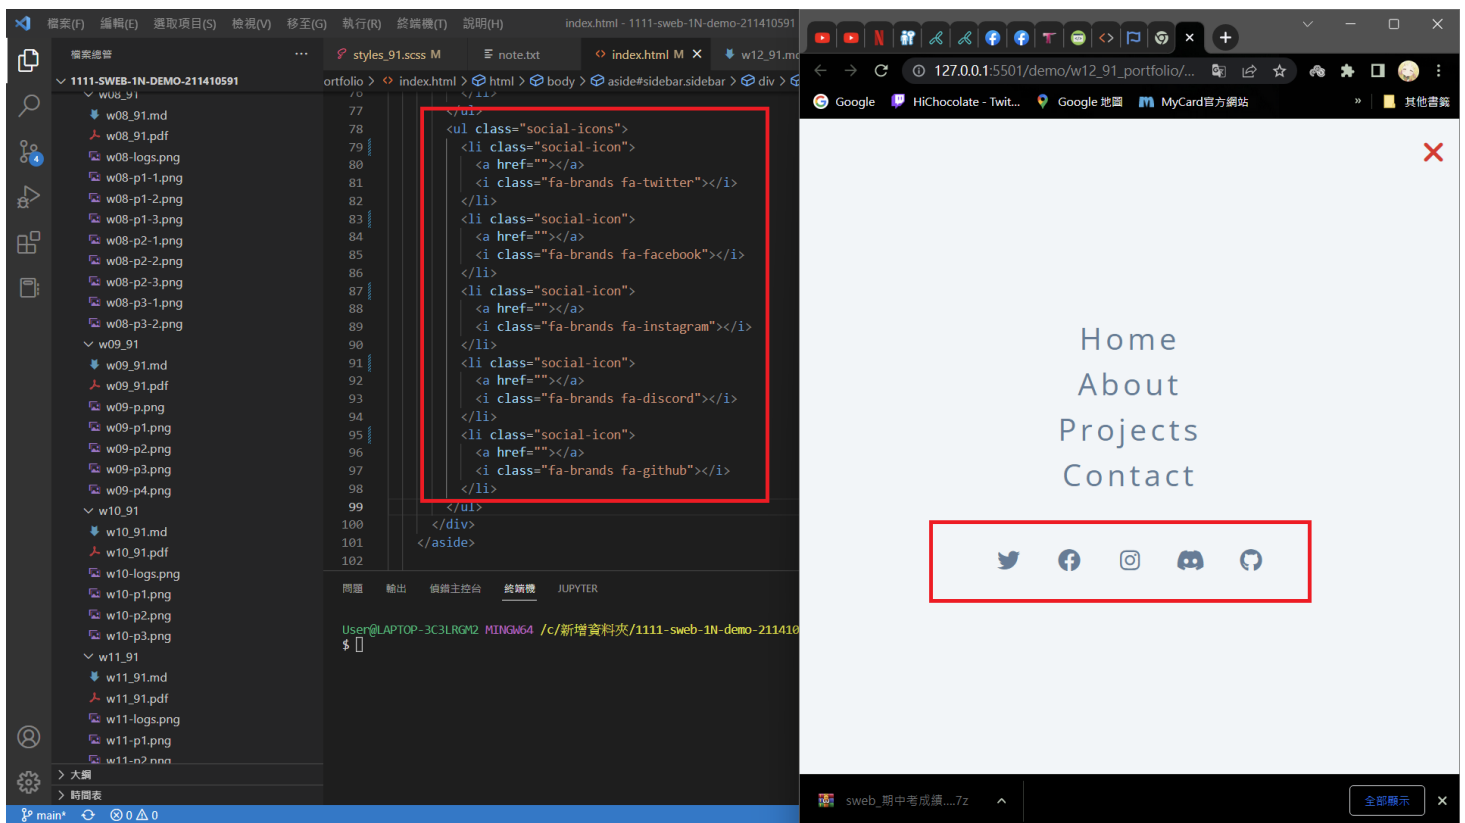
檔案(F) 編輯(E) 選取項目(S) 檢視(V) 移至(G) 執行(R) 終端機(T) 說明(H) index.html - 1111-sweb-1N-demo-211410591

檔案總管
1111-SWEB-1N-DEMO-211410591
w08_91
w08_91.md
w08_91.pdf
w08-logs.png
w08-p1-1.png
w08-p1-2.png
w08-p1-3.png
w08-p2-1.png
w08-p2-2.png
w08-p2-3.png
w08-p3-1.png
w08-p3-2.png
w09_91
w09_91.md
w09_91.pdf
w09-p.png
w09-p1.png
w09-p2.png
w09-p3.png
w09-p4.png
w10_91
w10_91.md
w10_91.pdf
w10-logs.png
w10-p1.png
w10-p2.png
w10-p3.png
w11_91
w11_91.md
w11_91.pdf
w11-logs.png
w11-p1.png
w11-p2.png
大綱
時間表

styles_91.scss M  note.txt  index.html M  w12_91.md

ortfolio > index.html > html > body > aside#sidebar.sidebar > div >

77 </ul>
78 <ul class="social-icons">
79 <li class="social-icon">
80 <a href=""></a>
81 <i class="fa-brands fa-twitter"></i>
82 </li>
83 <li class="social-icon">
84 <a href=""></a>
85 <i class="fa-brands fa-facebook"></i>
86 </li>
87 <li class="social-icon">
88 <a href=""></a>
89 <i class="fa-brands fa-instagram"></i>
90 </li>
91 <li class="social-icon">
92 <a href=""></a>
93 <i class="fa-brands fa-discord"></i>
94 </li>
95 <li class="social-icon">
96 <a href=""></a>
97 <i class="fa-brands fa-github"></i>
98 </li>
99 </ul>
100 </div>
101 </aside>
102

問題 輸出 偵錯主控台 終端機 JUPYTER

User@LAPTOP-3C3LRGM2 MINGW64 /c/新增資料夾/1111-sweb-1N-demo-211410
$

main* ⊗0 ⚠0

127.0.0.1:5501/demo/w12_91_portfolio/...
Google HiChocolate - Twit... Google 地圖 MyCard官方網站 » 其他書籤

Home
About
Projects
Contact

sweb_期中考成績....7z
全部顯示